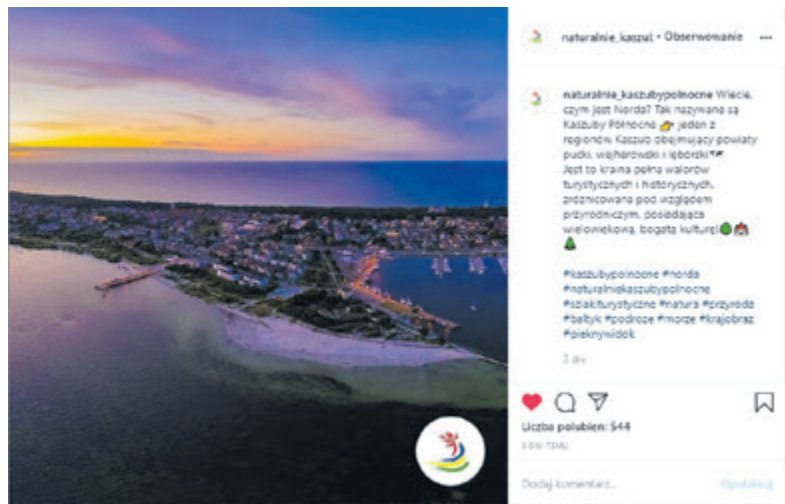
naturalnie_kaszul • Obserwowanie

naturalnie_kaszubypolnocne Wiecie, czym jest Norda? Tak nazywane są Kaszuby Północne 👉 jeden z regionów Kaszub obejmujący powiaty pucki, wejherowski i lęborski!
Jest to kraina pełna walorów turystycznych i historycznych, zróżnicowana pod względem przyrodniczym, posiadająca wielowiekową, bogatą kulturę!

#kaszubypolnocne #norda #naturalniekaszubypolnocne #szlakturystyczne #natura #przyroda #bałtyk #podroze #morze #krajobraz #pieknywidok

3 dni

Liczba polubień: 544
3 DNI TEMU

Dodaj komentarz...
Opublikuj